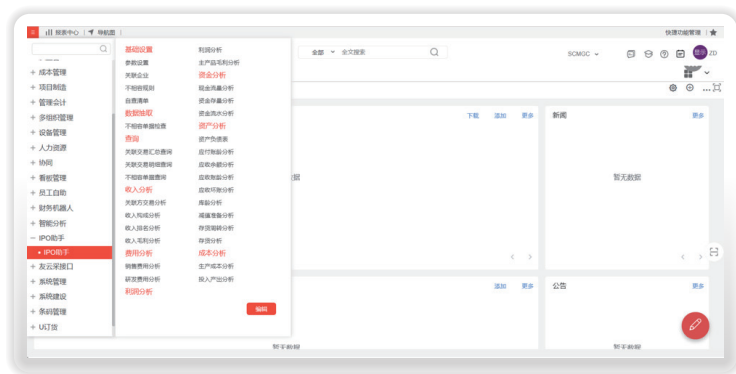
报表中心 | 导航图

快捷功能管理

+ 成本管理
+ 项目制造
+ 管理会计
+ 多组织管理
+ 设备管理
+ 人力资源
+ 协同
+ 看板管理
+ 员工自助
+ 财务机器人
+ 智能分析
- IPO助手
• IPO助手
+ 友云采接口
+ 系统管理
+ 系统建设
+ 条码管理
+ U订货

基础设置
参数设置
关联企业
不相容规则
自查清单
数据抽取
不相容单据检查
查询
关联交易汇总查询
关联交易明细查询
不相容单据查询
收入分析
关联方交易分析
收入构成分析
收入排名分析
收入毛利分析
费用分析
销售费用分析
研发费用分析
利润分析

利润分析
主产品毛利分析
资金分析
现金流量分析
资金存量分析
资金流水分析
资产分析
资产负债表
应付账款分析
应收余额分析
应收账龄分析
应收坏账分析
库龄分析
减值准备分析
存货周转分析
存货分析
成本分析
生产成本分析
投入产出分析

编辑

全部 全文搜索

SCMGC

下载 添加 更多

据

新闻 更多

暂无数据

添加 更多

公告 更多

暂无数据

暂无数据